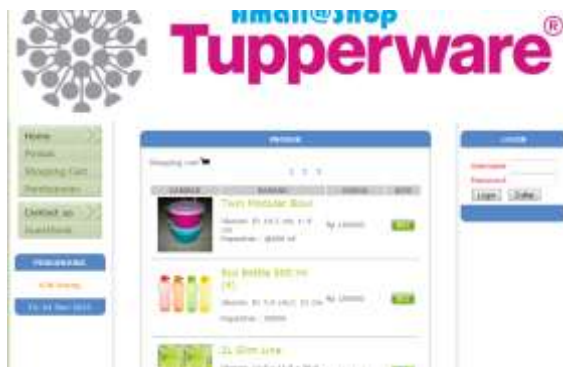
Hmall@Shop
Tupperware®

Home
Produk
Shopping Cart
Pembayaran
Contact us
Guestbook

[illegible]
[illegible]
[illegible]

PRODUK
Shopping cart
1 2 3

| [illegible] | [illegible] | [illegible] | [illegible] |
|---|---|---|---|
| | Twin Modular Bowl Ukuran: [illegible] Kapasitas: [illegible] | Rp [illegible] | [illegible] |
| | Eco Bottle 500 ml (4) Ukuran: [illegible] Kapasitas: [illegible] | Rp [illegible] | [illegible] |
| | 2L Slim Line | | |

LOGIN
Username
Password
Login Daftar